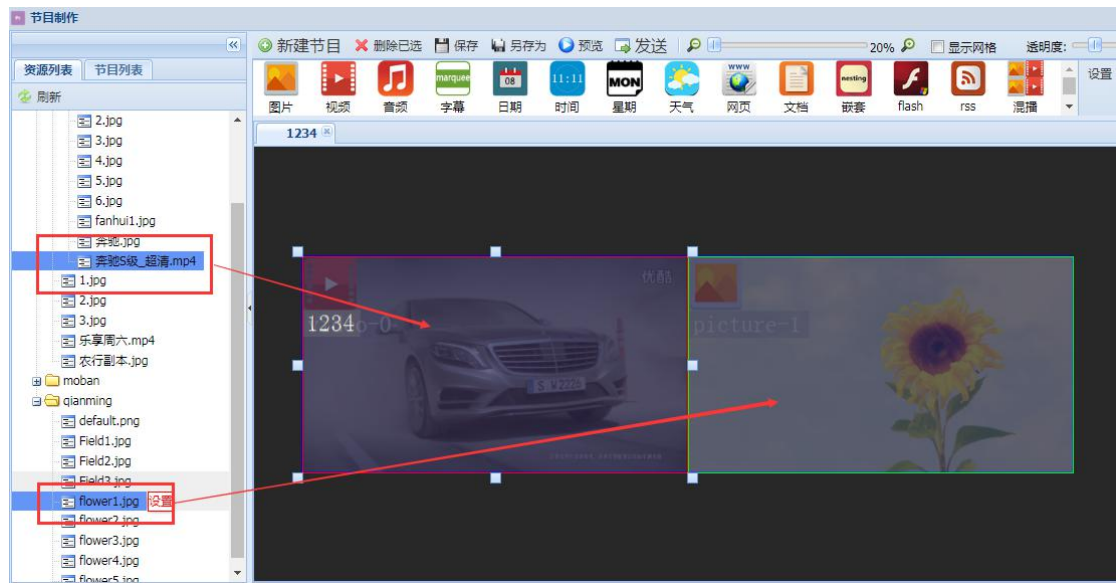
节目制作

资源列表 节目列表

刷新

2.jpg
3.jpg
4.jpg
5.jpg
6.jpg
fanhui1.jpg
奔驰.jpg
奔驰S级_超清.mp4
1.jpg
2.jpg
3.jpg
乐享周六.mp4
农行副本.jpg
moban
qianming
default.png
Field1.jpg
Field2.jpg
Field3.jpg
flower1.jpg 设置
flower2.jpg
flower3.jpg
flower4.jpg
flower5.jpg

新建节目 删除已选 保存 另存为 预览 发送 20% 显示网格 透明度:

图片 视频 音频 marquee 字幕 08 日期 11:11 时间 MON 星期 天气 www 网页 文档 nesting 嵌套 flash rss 混播 设置

1234

1234 video-0 优酷

picture-1

S W2220